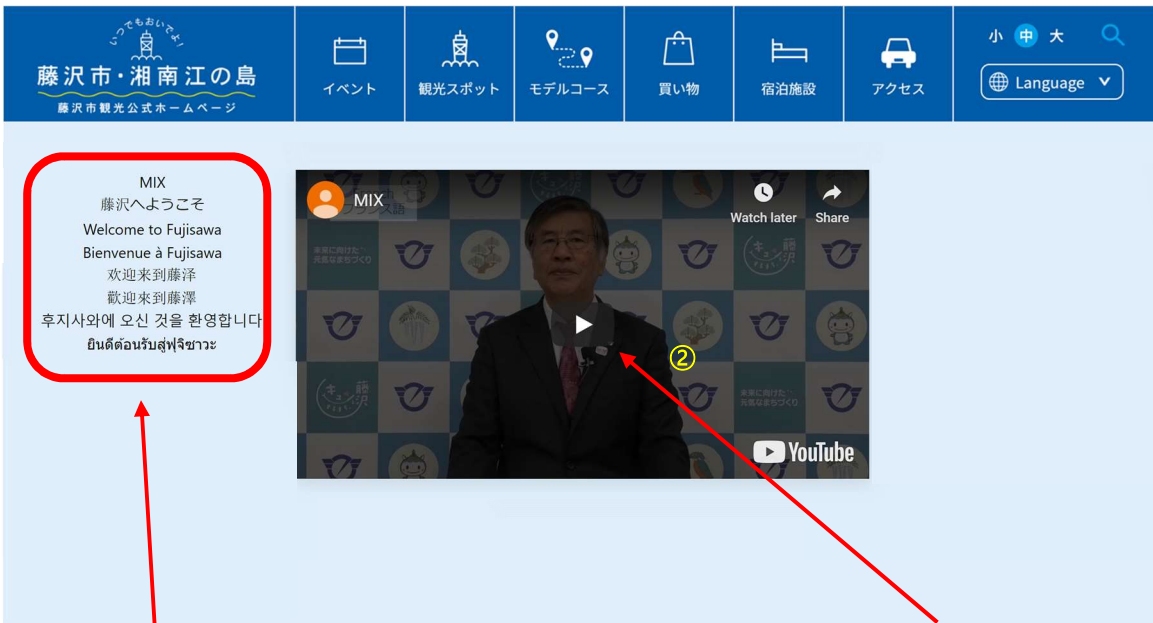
いつでもおいでよ!
藤沢市・湘南江の島
藤沢市観光公式ホームページ

イベント
観光スポット
モデルコース
買い物
宿泊施設
アクセス

小 中 大
Language

MIX
藤沢へようこそ
Welcome to Fujisawa
Bienvenue à Fujisawa
欢迎来到藤泽
歡迎來到藤澤
후지사와에 오신 것을 환영합니다
ยินดีต้อนรับสู่ฟูจิซาวะ

MIX
フランス語
Watch later
Share
未来に向けた 元気なまちづくり
②
YouTube